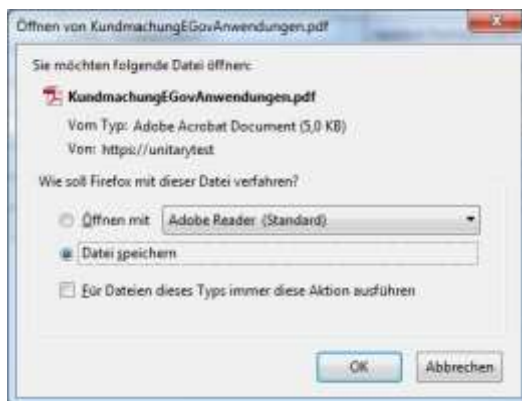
Öffnen von KundmachungEGovAnwendungen.pdf

Sie möchten folgende Datei öffnen:

KundmachungEGovAnwendungen.pdf

Vom Typ: Adobe Acrobat Document (5,0 KB)

Von: https://unitarytest

Wie soll Firefox mit dieser Datei verfahren?

Öffnen mit Adobe Reader (Standard)

Datei speichern

Für Dateien dieses Typs immer diese Aktion ausführen

OK Abbrechen